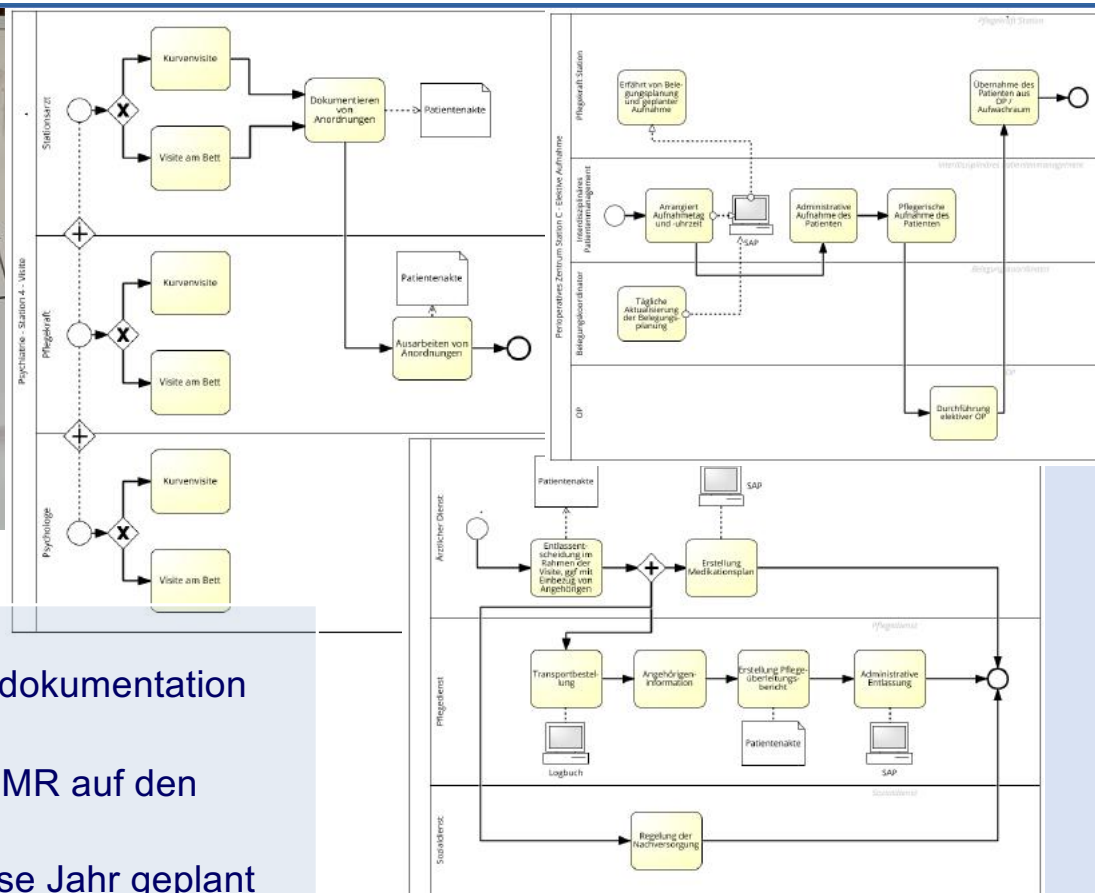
Psychiatrie - Station 4 - Visite

Stationsarzt

Kurvenvisite

Visite am Bett

Dokumentieren von Anordnungen

Patientenakte

Pflegekraft

Kurvenvisite

Visite am Bett

Patientenakte

Ausarbeiten von Anordnungen

Psychologe

Kurvenvisite

Visite am Bett

Perioperatives Zentrum Station C - Elektive Aufnahme

Pflegekraft Station

Erfährt von Belegungsplanung und geplanter Aufnahme

Übernahme des Patienten aus OP / Aufwachraum

Interdisziplinäres Patientenmanagement

Arrangiert Aufnahmetag und -uhrzeit

SAP

Administrative Aufnahme des Patienten

Pflegerische Aufnahme des Patienten

Belegungskoordinator

Tägliche Aktualisierung der Belegungsplanung

OP

Durchführung elektiver OP

Ärztlicher Dienst

Patientenakte

SAP

Entlassentscheidung im Rahmen der Visite, ggf mit Einbezug von Angehörigen

Erstellung Medikationsplan

Pflegedienst

Transportbestellung

Angehörigeninformation

Erstellung Pflegeüberleitungsbericht

Administrative Entlassung

Logbuch

Patientenakte

SAP

Sozialdienst

Regelung der Nachversorgung

dokumentation

MR auf den

se Jahr geplant